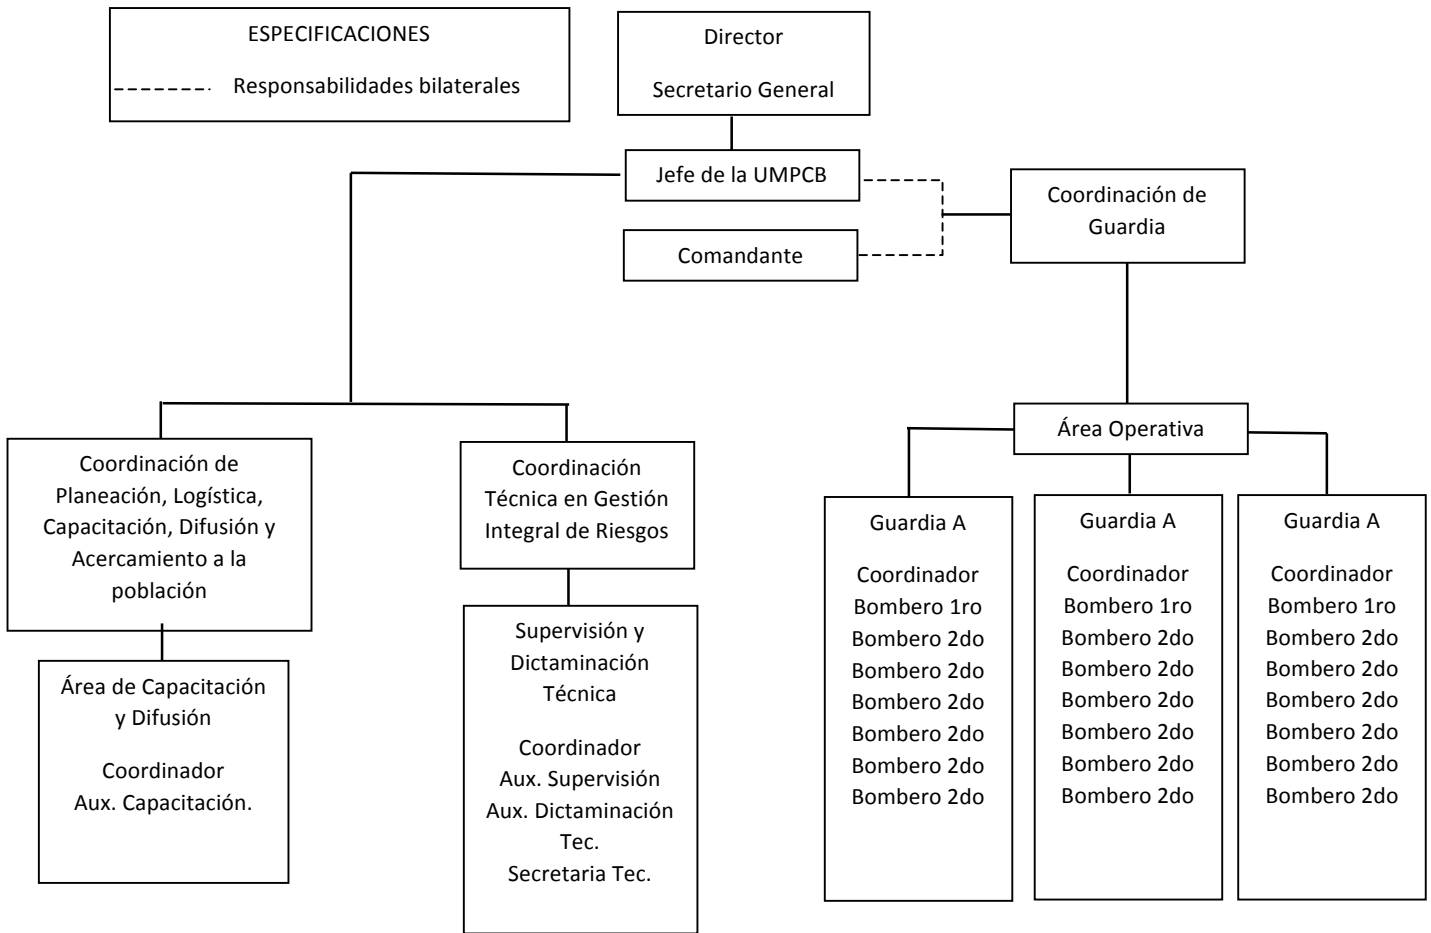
ESPECIFICACIONES

Responsabilidades bilaterales

Director

Secretario General

Jefe de la UMPCB

Comandante

Coordinación de Guardia

Coordinación de Planeación, Logística, Capacitación, Difusión y Acercamiento a la población

Área de Capacitación y Difusión

Coordinador
Aux. Capacitación.

Coordinación Técnica en Gestión Integral de Riesgos

Supervisión y Dictaminación Técnica

Coordinador
Aux. Supervisión
Aux. Dictaminación Tec.
Secretaria Tec.

Área Operativa

Guardia A

Coordinador
Bombero 1ro
Bombero 2do
Bombero 2do
Bombero 2do
Bombero 2do
Bombero 2do
Bombero 2do

Guardia A

Coordinador
Bombero 1ro
Bombero 2do
Bombero 2do
Bombero 2do
Bombero 2do
Bombero 2do
Bombero 2do

Guardia A

Coordinador
Bombero 1ro
Bombero 2do
Bombero 2do
Bombero 2do
Bombero 2do
Bombero 2do
Bombero 2do